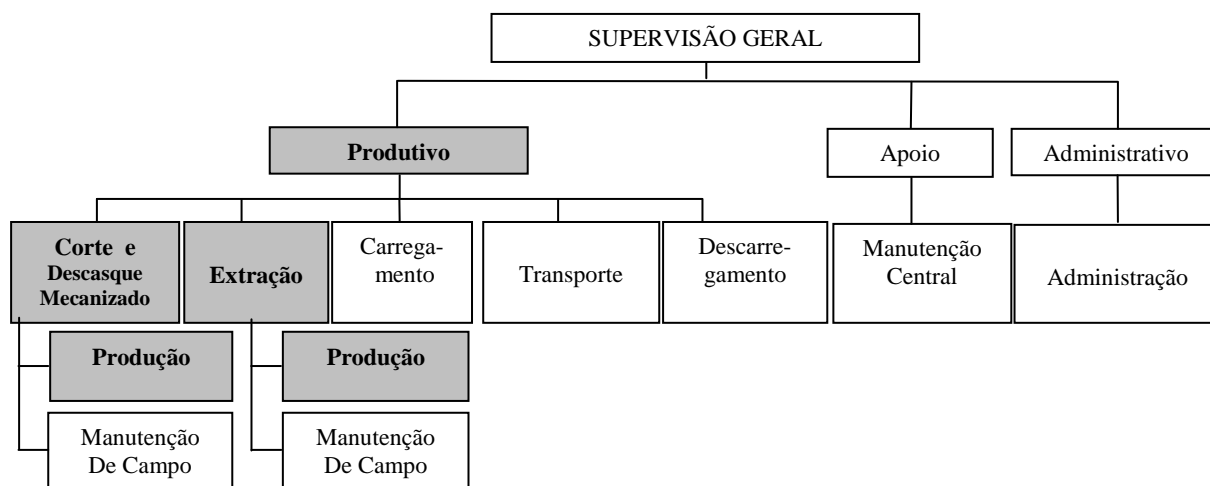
SUPERVISÃO GERAL

Produtivo

Apoio

Administrativo

Corte e Descasque Mecanizado

Extração

Carregamento

Transporte

Descarregamento

Manutenção Central

Administração

Produção

Produção

Manutenção De Campo

Manutenção De Campo